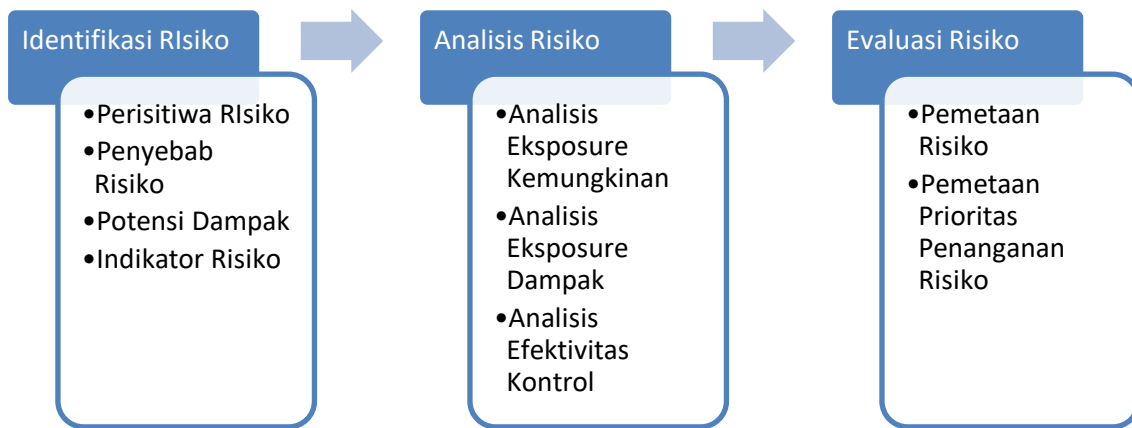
Identifikasi RIsiko

•Perisitiwa RIsiko
•Penyebab Risiko
•Potensi Dampak
•Indikator Risiko

Analisis Risiko

•Analisis Eksposure Kemungkinan
•Analisis Eksposure Dampak
•Analisis Efektivitas Kontrol

Evaluasi Risiko

•Pemetaan Risiko
•Pemetaan Prioritas Penanganan Risiko